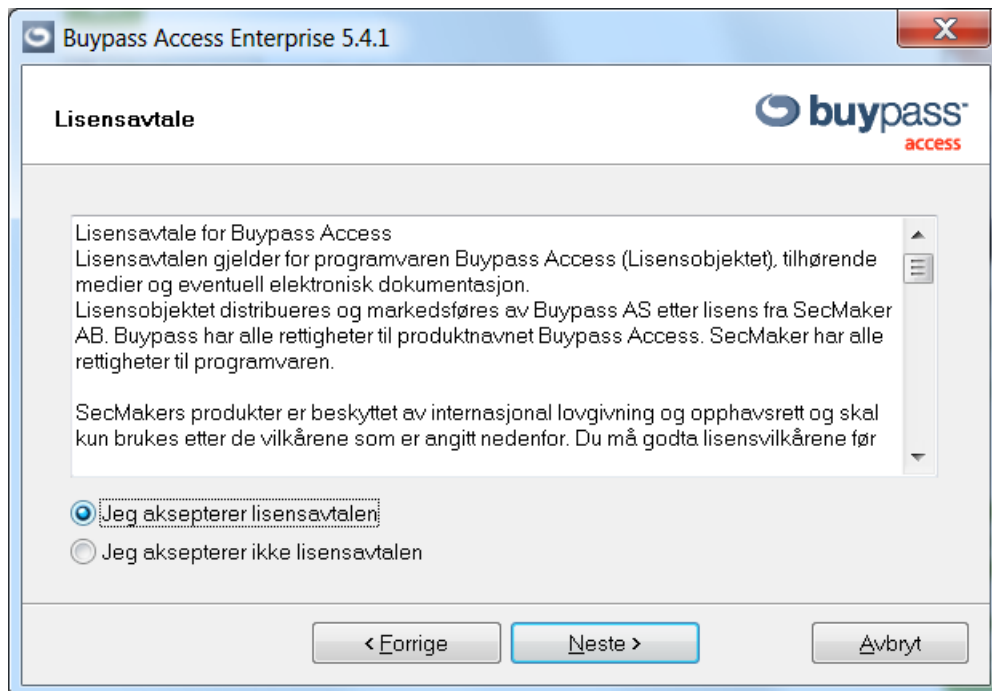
Buypass Access Enterprise 5.4.1

X

Lisensavtale

buypass
access

Lisensavtale for Buypass Access
Lisensavtalen gjelder for programvaren Buypass Access (Lisensobjektet), tilhørende medier og eventuell elektronisk dokumentasjon.
Lisensobjektet distribueres og markedsføres av Buypass AS etter lisens fra SecMaker AB. Buypass har alle rettigheter til produktnavnet Buypass Access. SecMaker har alle rettigheter til programvaren.

SecMakers produkter er beskyttet av internasjonal lovgivning og opphavsrett og skal kun brukes etter de vilkårene som er angitt nedenfor. Du må godta lisensvilkårene før

Jeg aksepterer lisensavtalen

Jeg aksepterer ikke lisensavtalen

< Forrige

Neste >

Avbryt